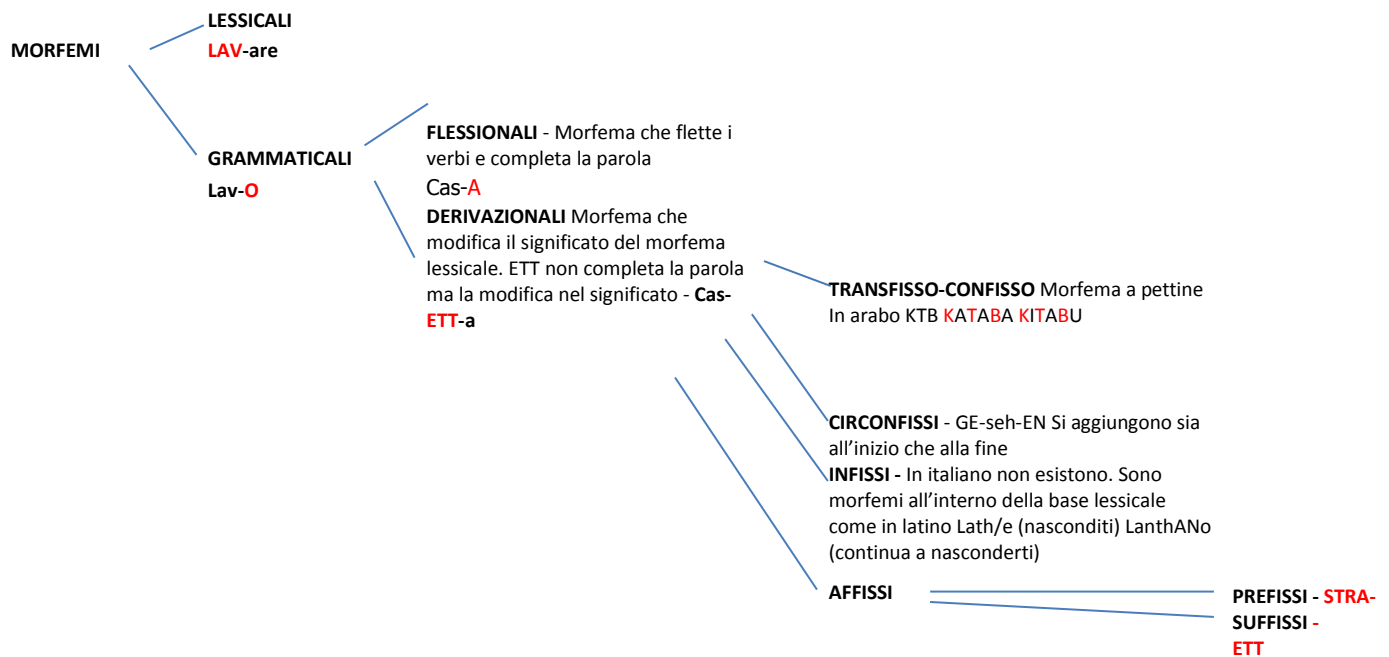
MORFEMI

LESSICALI
LAV-are

GRAMMATICALI
Lav-O

FLESSIONALI - Morfema che flette i verbi e completa la parola
Cas-A

DERIVAZIONALI Morfema che modifica il significato del morfema lessicale. ETT non completa la parola ma la modifica nel significato - Cas-ETT-a

TRANSFISSO-CONFISSO Morfema a pettine
In arabo KTB KATABA KITABU

CIRCONFISSI - GE-seh-EN Si aggiungono sia all'inizio che alla fine

INFISSI - In italiano non esistono. Sono morfemi all'interno della base lessicale come in latino Lath/e (nasconditi) LanthANo (continua a nasconderti)

AFFISSI

PREFISSI - STRA-
SUFFISSI - ETT